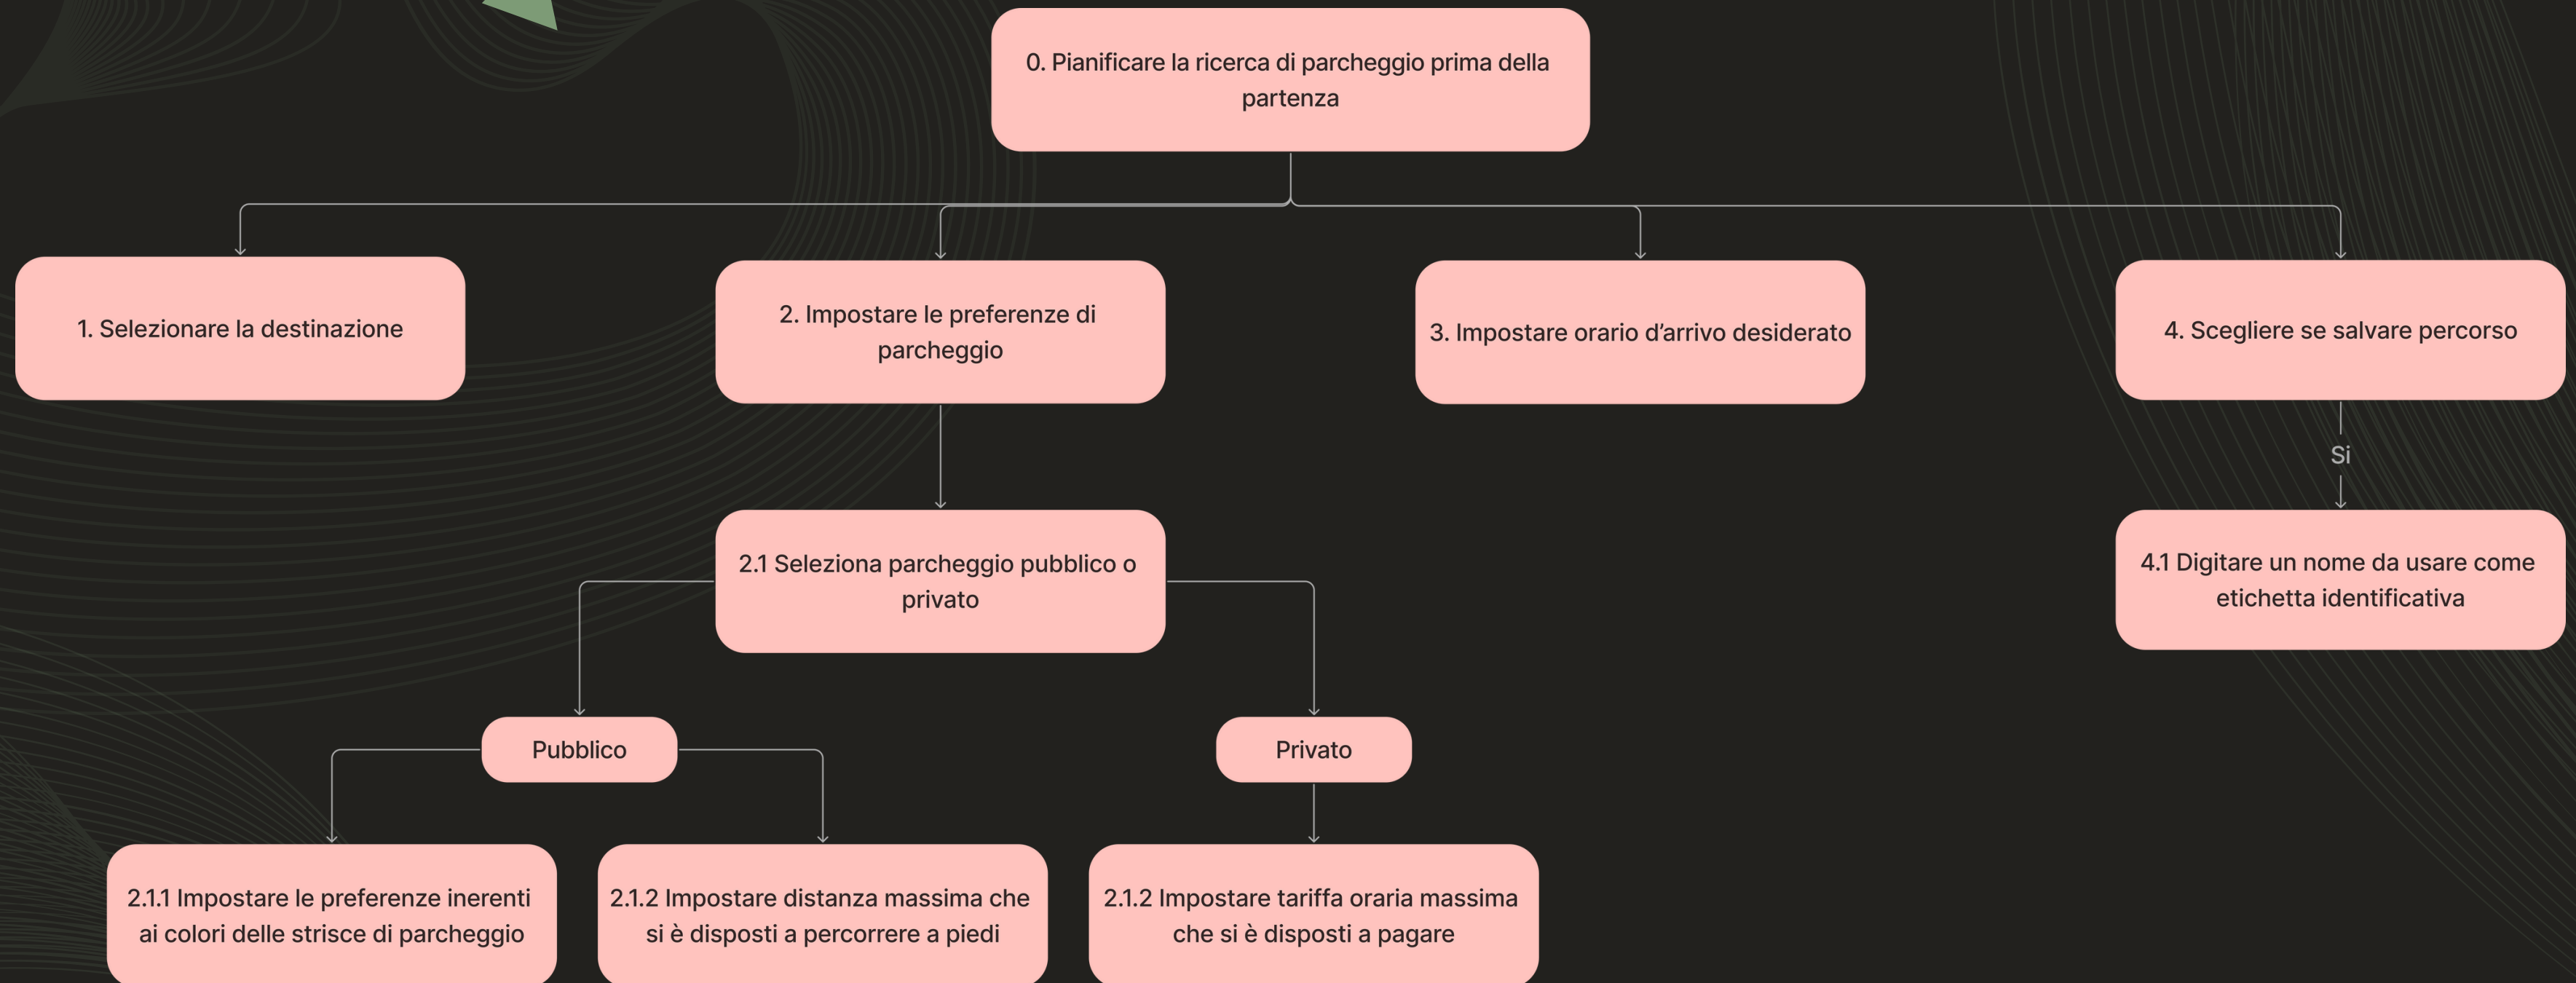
0. Pianificare la ricerca di parcheggio prima della partenza

1. Selezionare la destinazione

2. Impostare le preferenze di parcheggio

3. Impostare orario d'arrivo desiderato

4. Scegliere se salvare percorso

Si

2.1 Seleziona parcheggio pubblico o privato

4.1 Digitare un nome da usare come etichetta identificativa

Pubblico

Privato

2.1.1 Impostare le preferenze inerenti ai colori delle strisce di parcheggio

2.1.2 Impostare distanza massima che si è disposti a percorrere a piedi

2.1.2 Impostare tariffa oraria massima che si è disposti a pagare